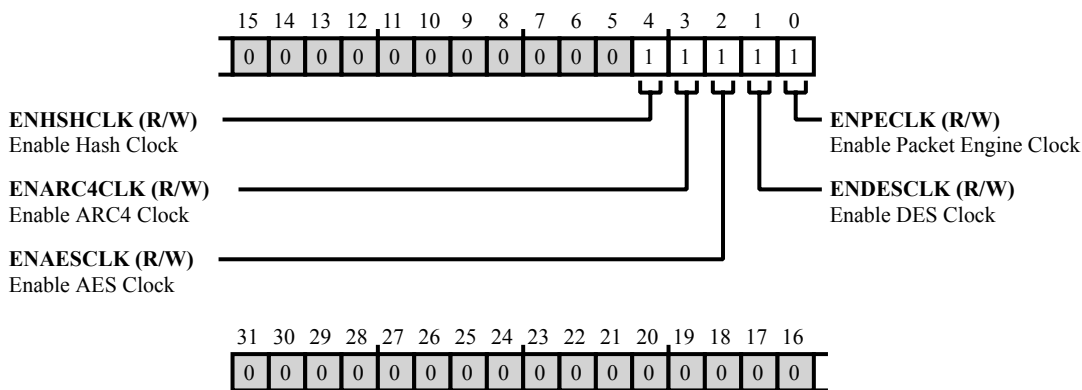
15 14 13 12 11 10 9 8 7 6 5 4 3 2 1 0

| 0 | 0 | 0 | 0 | 0 | 0 | 0 | 0 | 0 | 0 | 0 | 1 | 1 | 1 | 1 | 1 |
|---|---|---|---|---|---|---|---|---|---|---|---|---|---|---|---|

**ENHSHCLK (R/W)**
Enable Hash Clock

**ENPECLK (R/W)**
Enable Packet Engine Clock

**ENARC4CLK (R/W)**
Enable ARC4 Clock

**ENDESCLK (R/W)**
Enable DES Clock

**ENAESCLK (R/W)**
Enable AES Clock

31 30 29 28 27 26 25 24 23 22 21 20 19 18 17 16

| 0 | 0 | 0 | 0 | 0 | 0 | 0 | 0 | 0 | 0 | 0 | 0 | 0 | 0 | 0 | 0 |
|---|---|---|---|---|---|---|---|---|---|---|---|---|---|---|---|